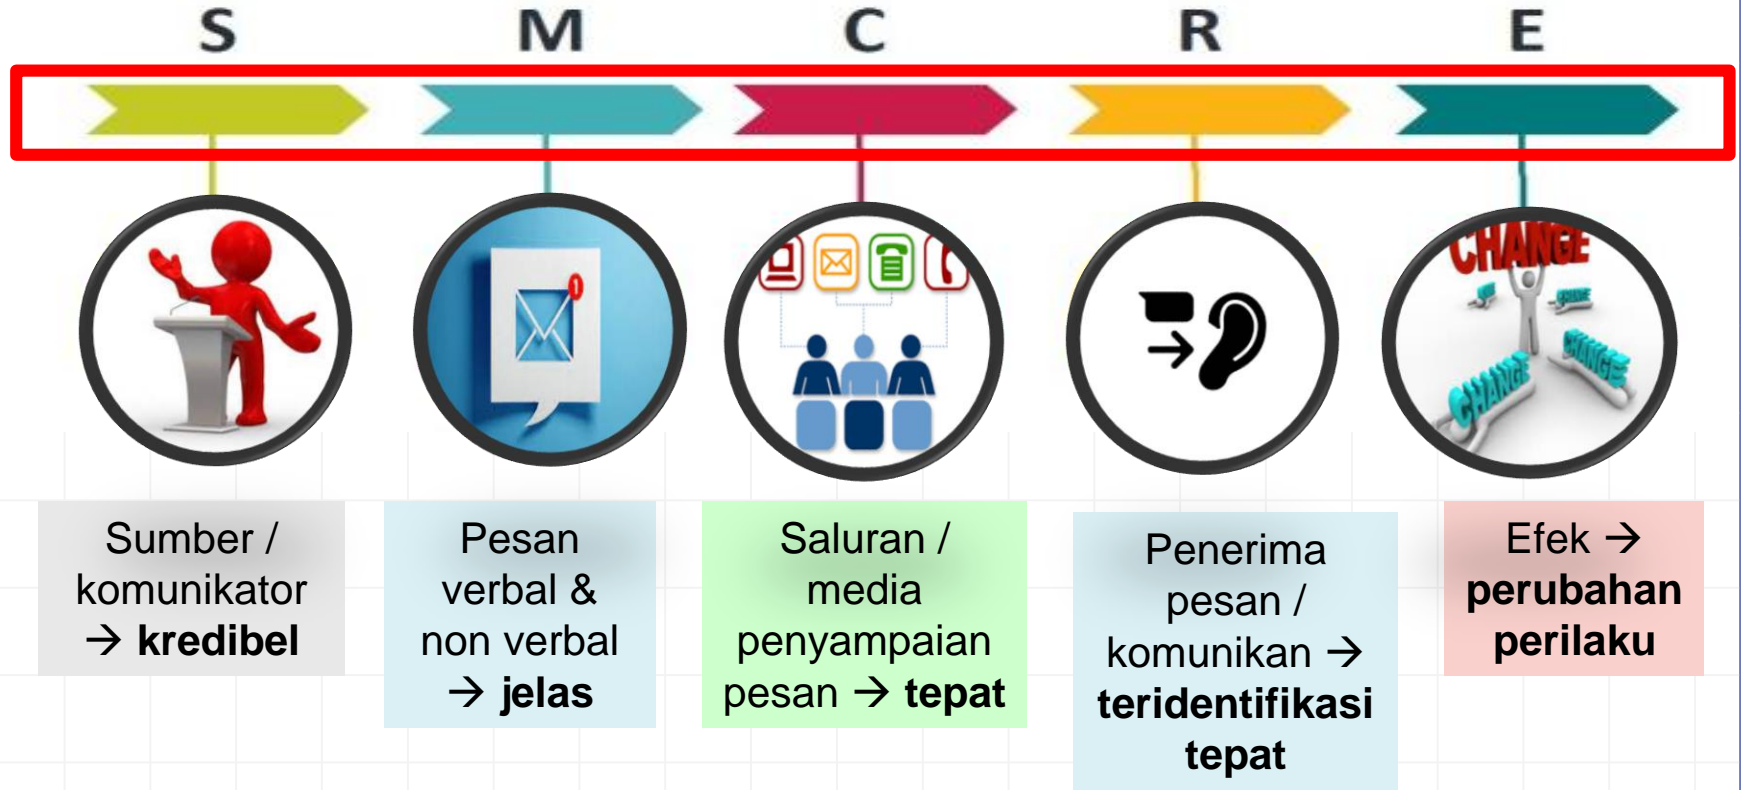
S M C R E

CHANGE CHANGE CHANGE CHANGE

Sumber / komunikator → **kredibel**

Pesan verbal & non verbal → **jelas**

Saluran / media penyampaian pesan → **tepat**

Penerima pesan / komunikan → **teridentifikasi tepat**

Efek → **perubahan perilaku**